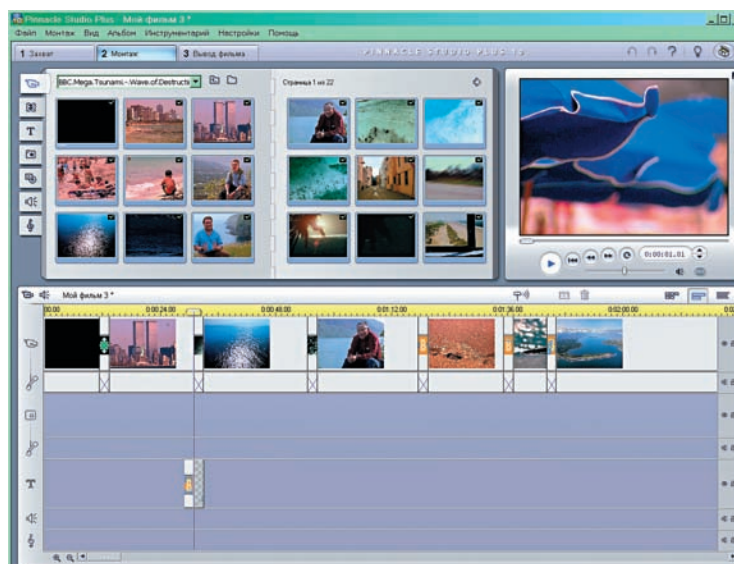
Pinnacle Studio Plus - Мой фильм 3 *

Файл Монтаж Вид Альбом Инструментарий Настройки Помощь

1 Захват 2 Монтаж 3 Вывод фильма

PINNACLE STUDIO PLUS 10

BBC.Mega.Tsunami.-.Wave.of.Destructi

Страница 1 из 22

0:00:01.01

Мой фильм 3 *

00.00 0:00:24.00 0:00:48.00 0:01:12.00 0:01:36.00 0:02:00.00